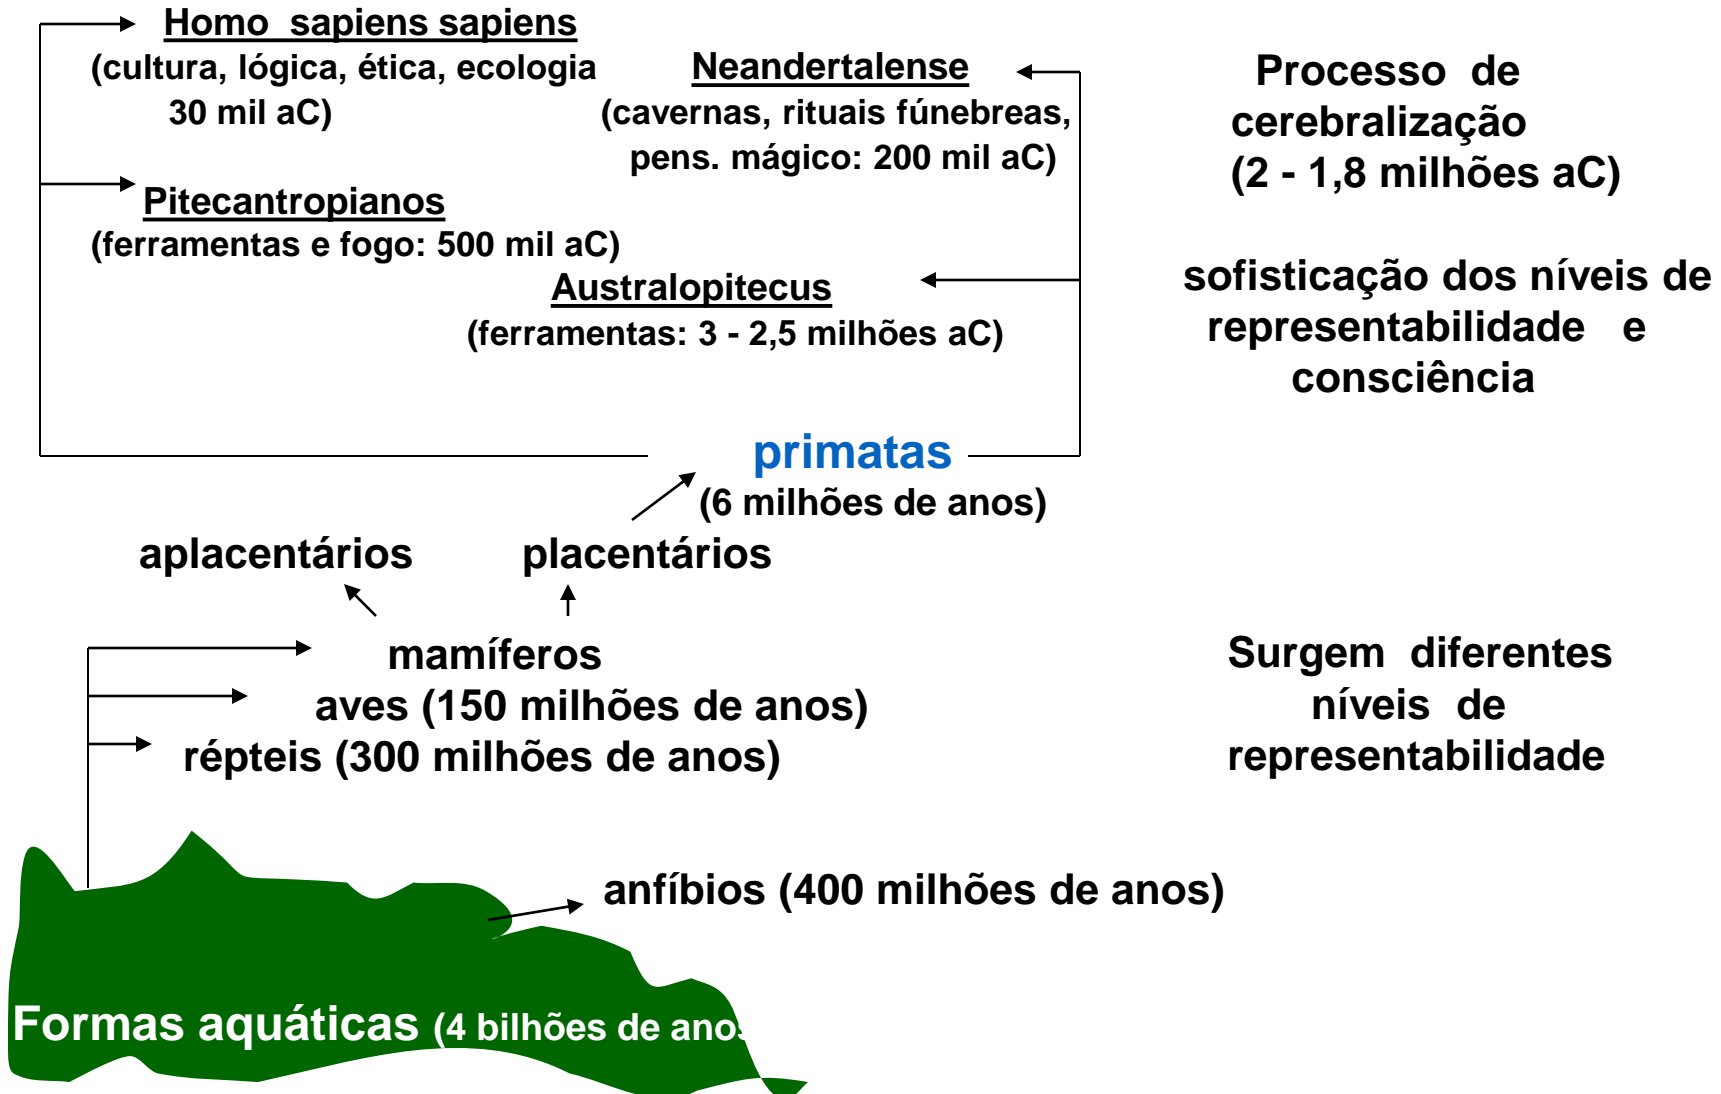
Homo sapiens sapiens
(cultura, lógica, ética, ecologia
30 mil aC)

Neandertalense
(cavernas, rituais fúnebreas,
pens. mágico: 200 mil aC)

Processo de cerebralização
(2 - 1,8 milhões aC)

Pitecantropianos
(ferramentas e fogo: 500 mil aC)

Australopitecus
(ferramentas: 3 - 2,5 milhões aC)

sofisticação dos níveis de representabilidade e consciência

primatas
(6 milhões de anos)

aplacentários placentários

mamíferos
aves (150 milhões de anos)
répteis (300 milhões de anos)

Surgem diferentes níveis de representabilidade

anfíbios (400 milhões de anos)

Formas aquáticas (4 bilhões de ano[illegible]